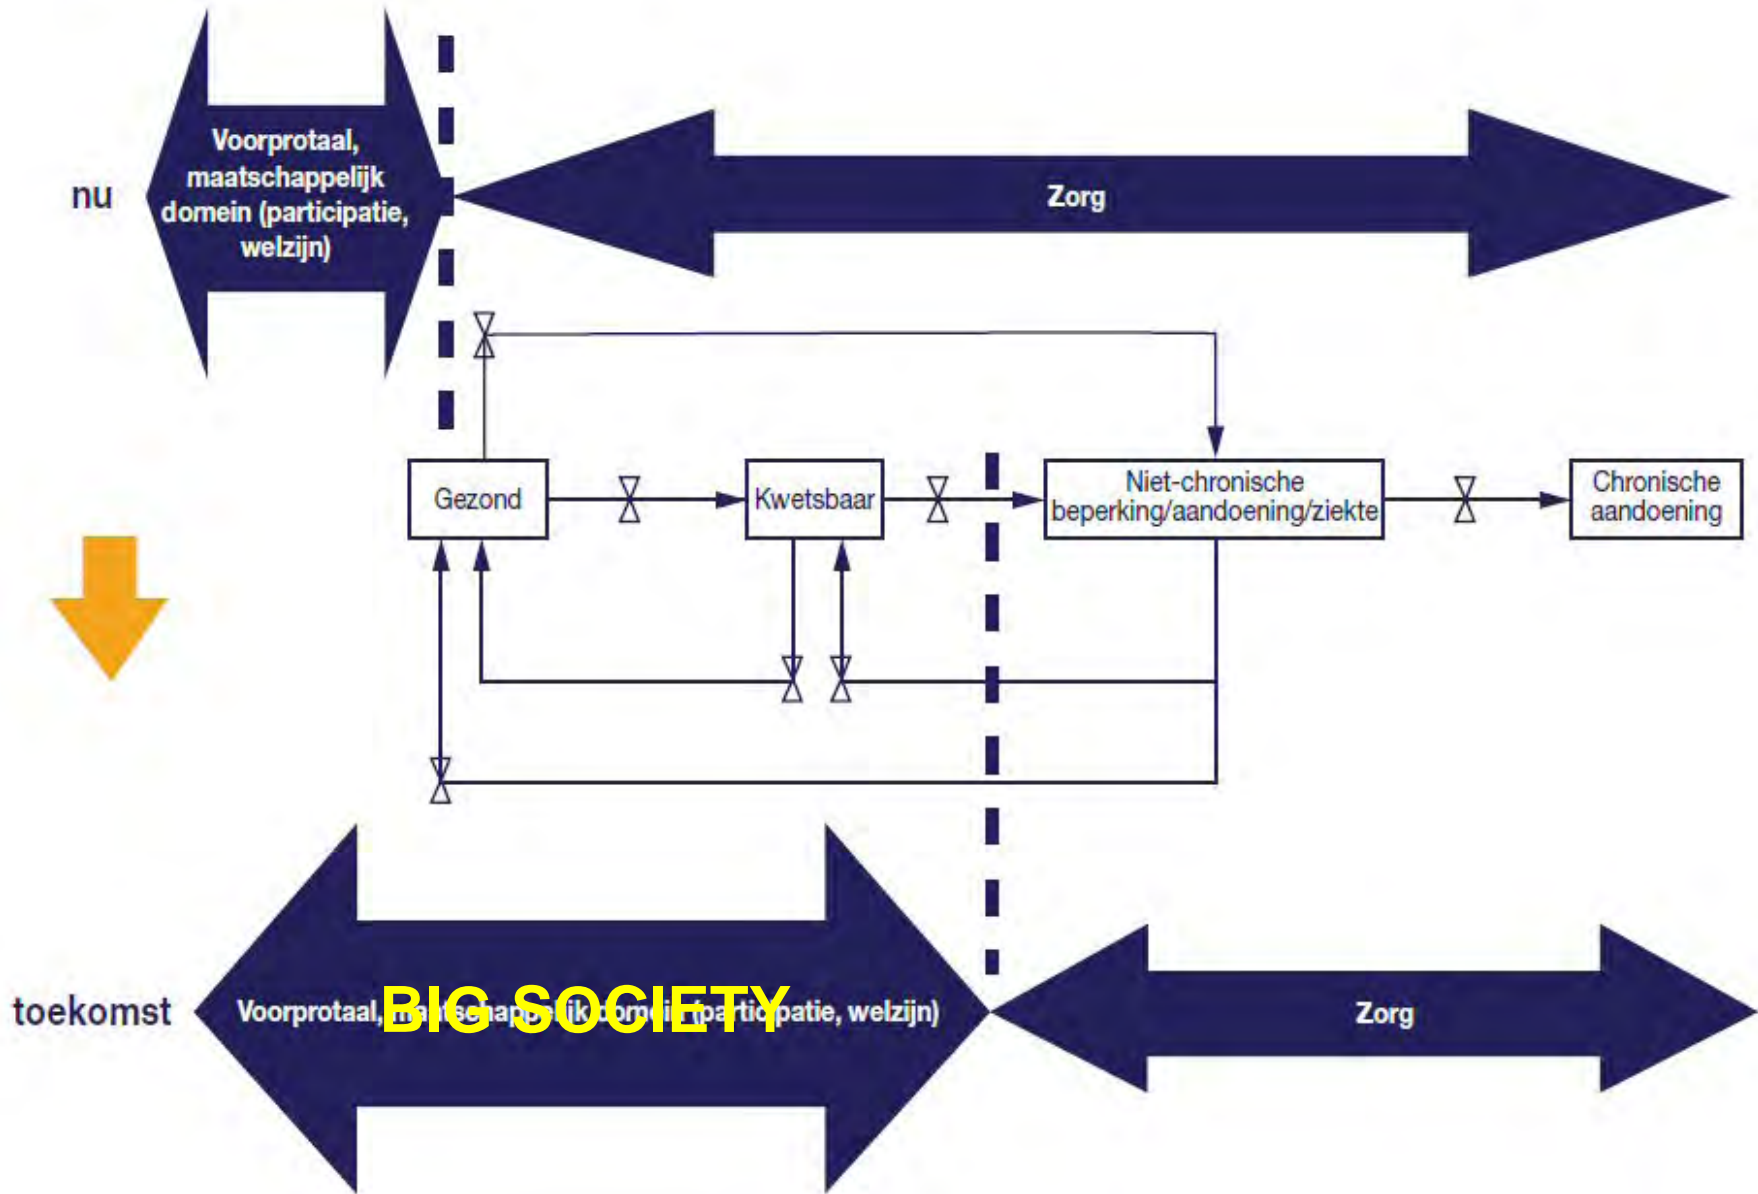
nu

Voorprotaal, maatschappelijk domein (participatie, welzijn)

Zorg

Gezond

Kwetsbaar

Niet-chronische beperking/aandoening/ziekte

Chronische aandoening

toekomst

Voorprotaal, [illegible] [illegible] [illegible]patie, welzijn)

BIG SOCIETY

Zorg